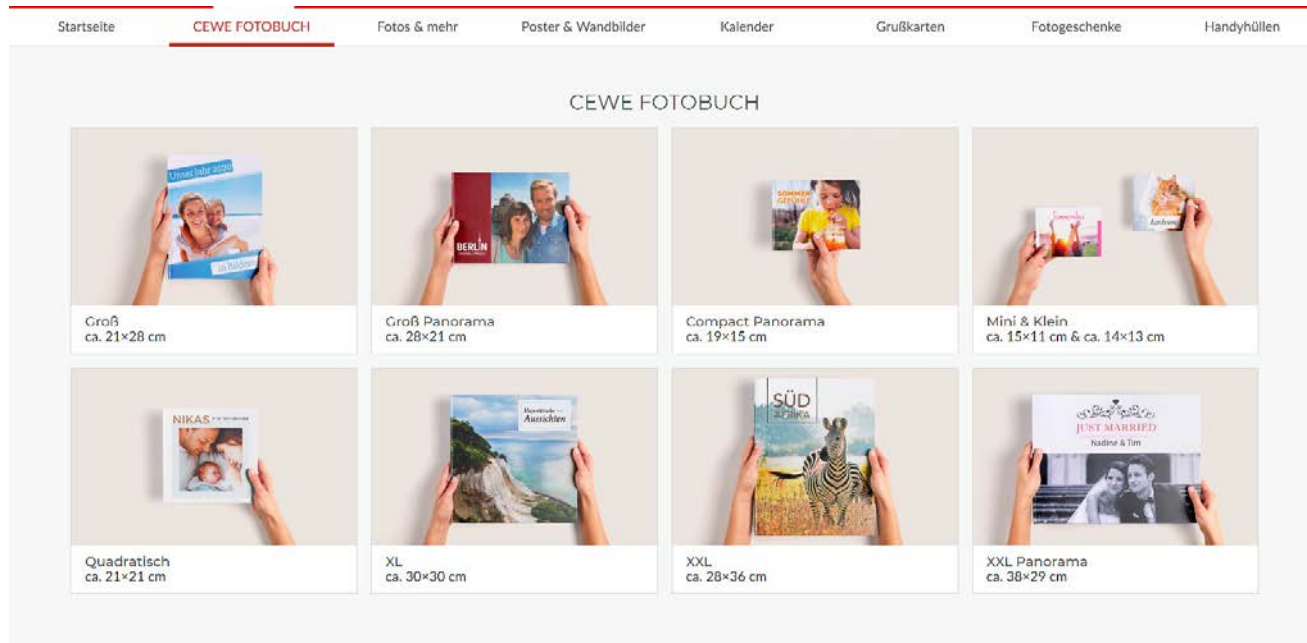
Startseite CEWE FOTOBUCH Fotos & mehr Poster & Wandbilder Kalender Grußkarten Fotogeschenke Handyhüllen

CEWE FOTOBUCH

Unser Jahr 2020
in Bildern

Groß
ca. 21×28 cm

BERLIN

Groß Panorama
ca. 28×21 cm

SOMMER GEFÜHLE

Compact Panorama
ca. 19×15 cm

Mini & Klein
ca. 15×11 cm & ca. 14×13 cm

NIKAS

Quadratisch
ca. 21×21 cm

Aussichten

XL
ca. 30×30 cm

SÜD AFRIKA

XXL
ca. 28×36 cm

JUST MARRIED
Nadine & Tim

XXL Panorama
ca. 38×29 cm